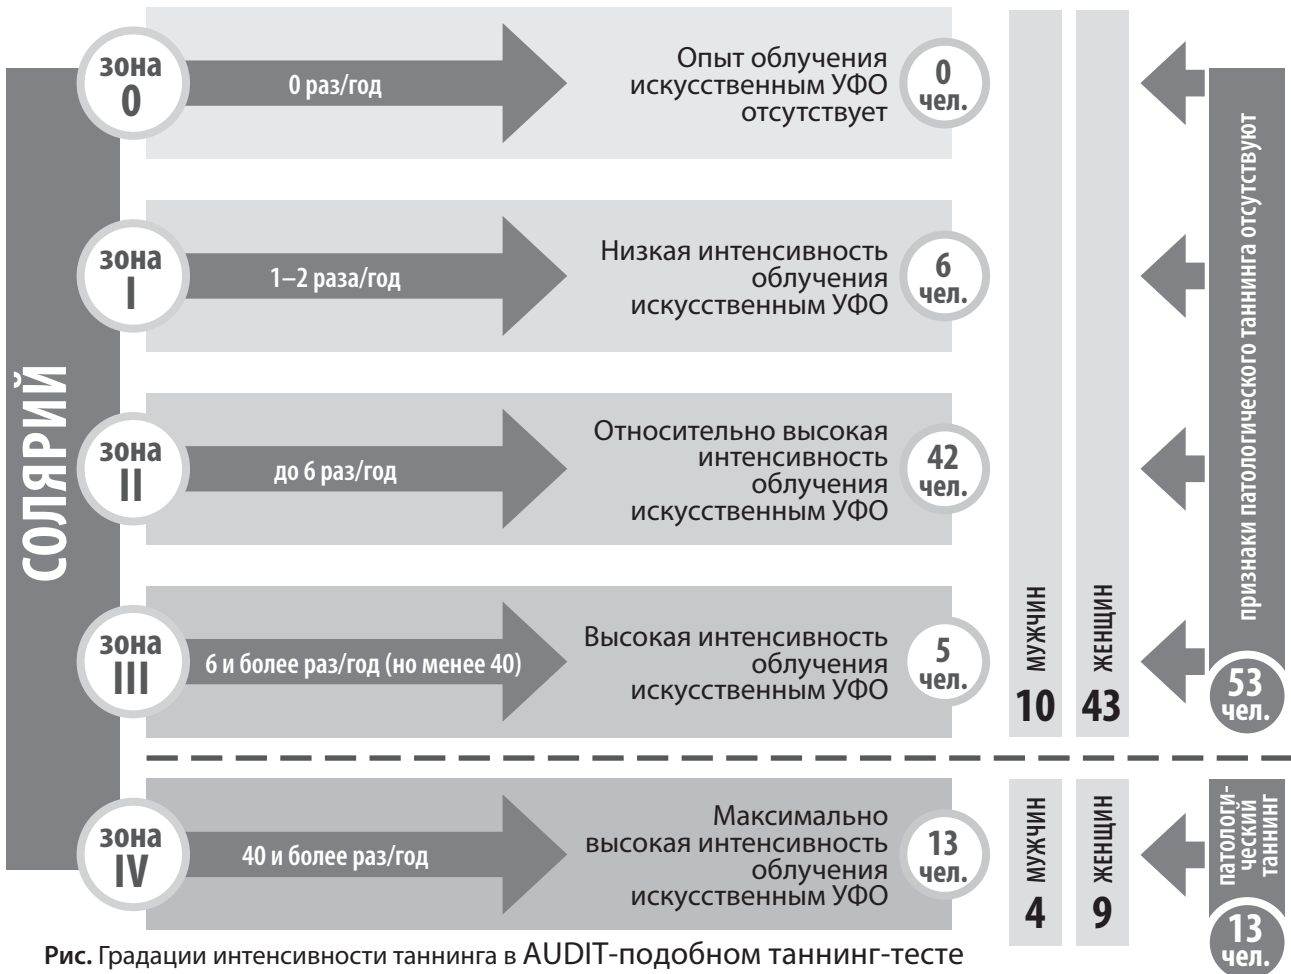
СОЛЯРИЙ

зона 0
0 раз/год
Опыт облучения искусственным УФО отсутствует
0 чел.

зона I
1–2 раза/год
Низкая интенсивность облучения искусственным УФО
6 чел.

зона II
до 6 раз/год
Относительно высокая интенсивность облучения искусственным УФО
42 чел.

зона III
6 и более раз/год (но менее 40)
Высокая интенсивность облучения искусственным УФО
5 чел.

МУЖЧИН 10
ЖЕНЩИН 43
признаки патологического таннинга отсутствуют
53 чел.

зона IV
40 и более раз/год
Максимально высокая интенсивность облучения искусственным УФО
13 чел.

МУЖЧИН 4
ЖЕНЩИН 9
патологический таннинг
13 чел.

Рис. Градации интенсивности таннинга в AUDIT-подобном таннинг-тесте